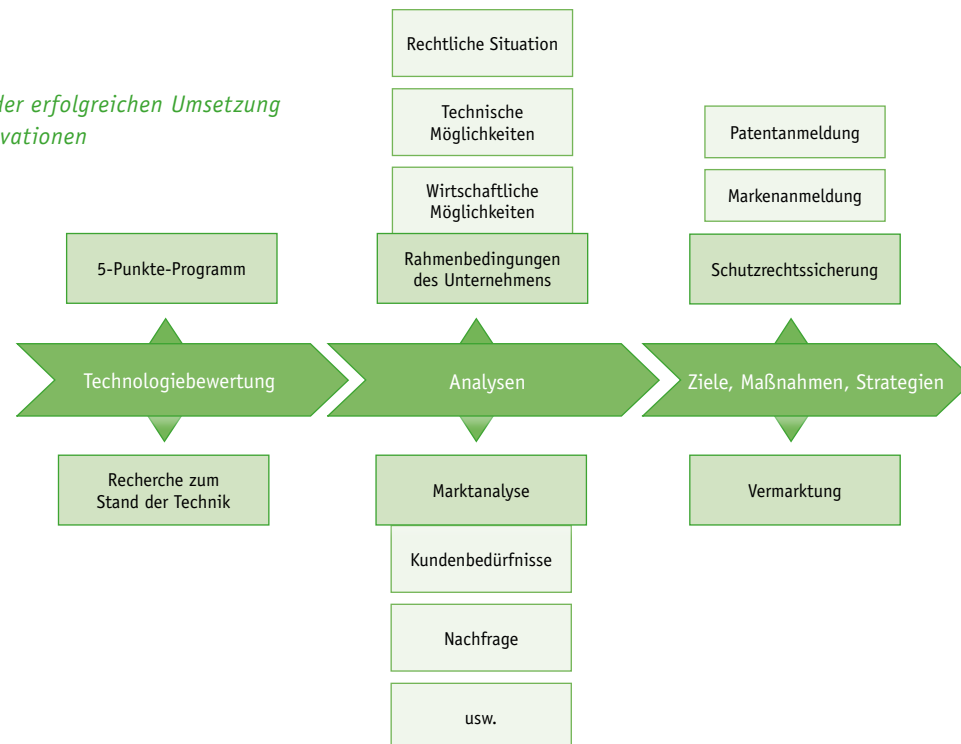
der erfolgreichen Umsetzung
vationen

Rechtliche Situation

Technische Möglichkeiten

Wirtschaftliche Möglichkeiten

Rahmenbedingungen des Unternehmens

Patentanmeldung

Markenanmeldung

Schutzrechtssicherung

5-Punkte-Programm

Technologiebewertung

Analysen

Ziele, Maßnahmen, Strategien

Recherche zum Stand der Technik

Marktanalyse

Kundenbedürfnisse

Nachfrage

usw.

Vermarktung